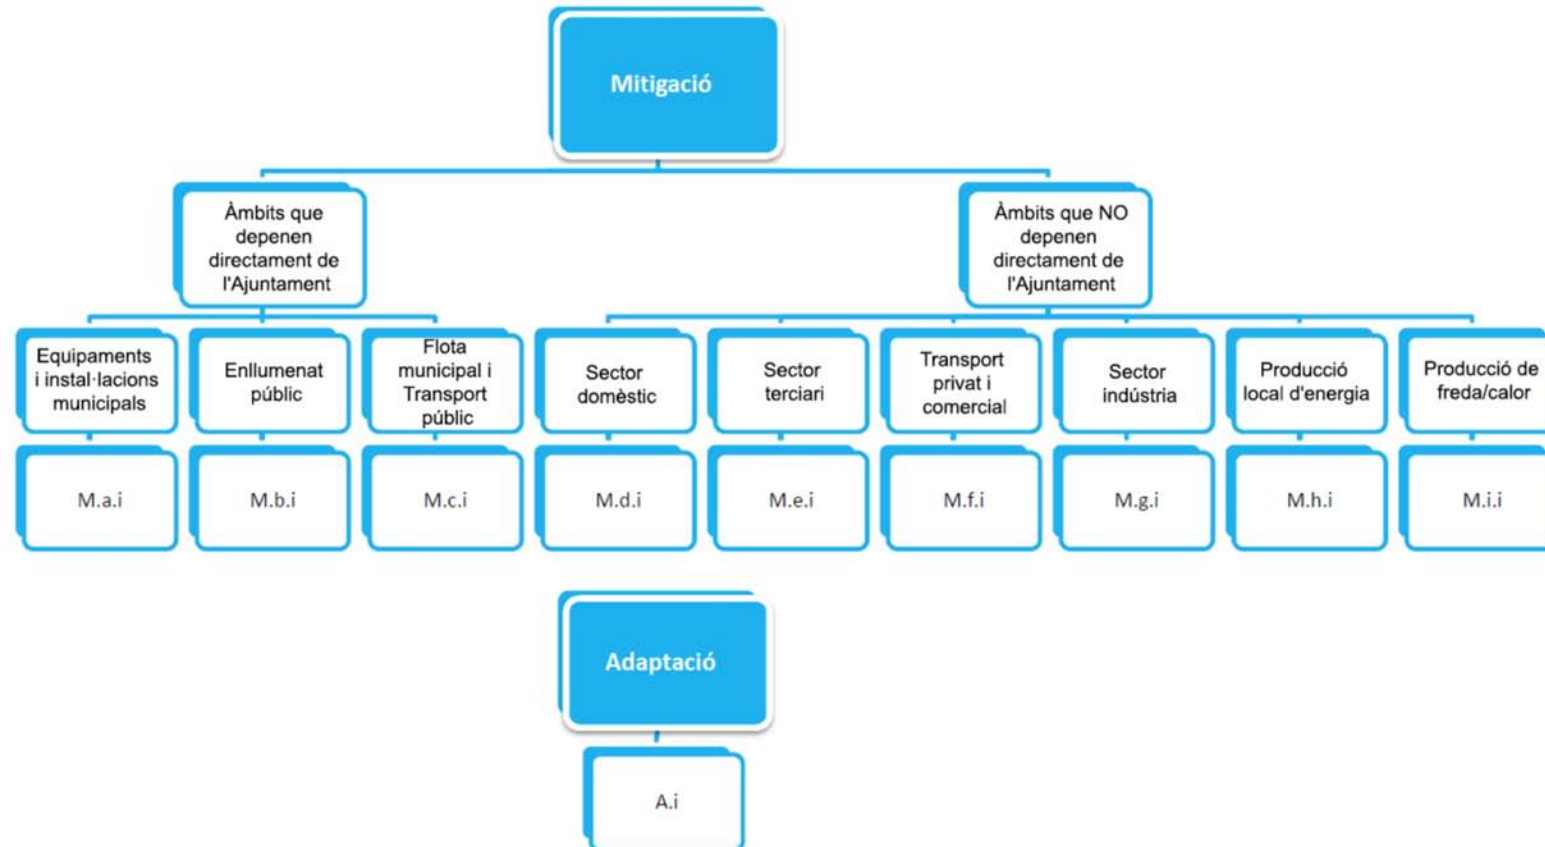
Mitigació

Àmbits que depenen directament de l'Ajuntament

Àmbits que NO depenen directament de l'Ajuntament

Equipaments i instal·lacions municipals

Enllumenat públic

Flota municipal i Transport públic

Sector domèstic

Sector terciari

Transport privat i comercial

Sector indústria

Producció local d'energia

Producció de freda/calor

M.a.i

M.b.i

M.c.i

M.d.i

M.e.i

M.f.i

M.g.i

M.h.i

M.i.i

Adaptació

A.i